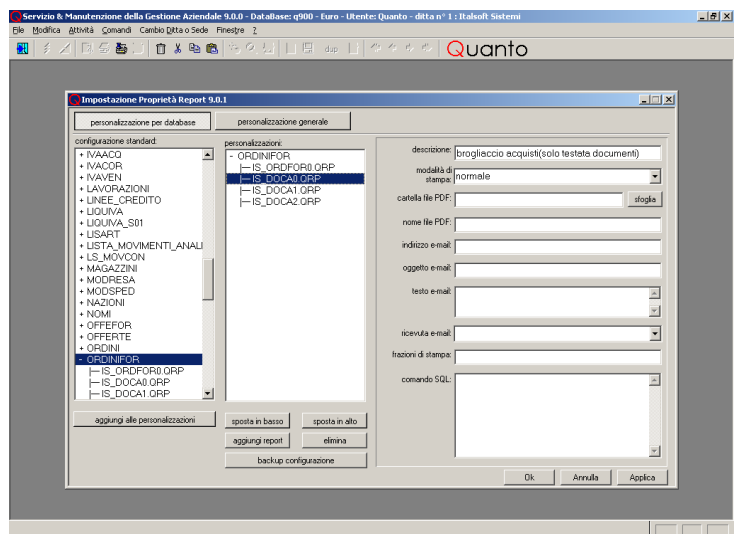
Servizio & Manutenzione della Gestione Aziendale 9.0.0 - DataBase: q900 - Euro - Utente: Quanto - ditta n° 1 : Italsoft Sistemi

File Modifica Attività Comandi Cambio Ditta o Sede Finestre ?

dup

Quanto

Impostazione Proprietà Report 9.0.1

personalizzazione per database

personalizzazione generale

configurazione standard:

+ IVAACQ
+ IVACOR
+ IVAVEN
+ LAVORAZIONI
+ LINEE_CREDITO
+ LIQUIVA
+ LIQUIVA_S01
+ LISART
+ LISTA_MOVIMENTI_ANALI
+ LS_MOVCON
+ MAGAZZINI
+ MODRESA
+ MODSPED
+ NAZIONI
+ NOMI
+ OFFEFOR
+ OFFERTE
+ ORDINI
- ORDINIFOR
IS_ORDFOR0.QRP
IS_DOCA0.QRP
IS_DOCA1.QRP

personalizzazioni:

- ORDINIFOR
IS_ORDFOR0.QRP
IS_DOCA0.QRP
IS_DOCA1.QRP
IS_DOCA2.QRP

descrizione: brogliaccio acquisti(solo testata documenti)

modalità di stampa: normale

cartella file PDF:

sfoglia

nome file PDF:

indirizzo e-mail:

oggetto e-mail:

testo e-mail:

ricevuta e-mail:

frazioni di stampa:

comando SQL:

aggiungi alle personalizzazioni

sposta in basso

sposta in alto

aggiungi report

elimina

backup configurazione

Ok

Annulla

Applica